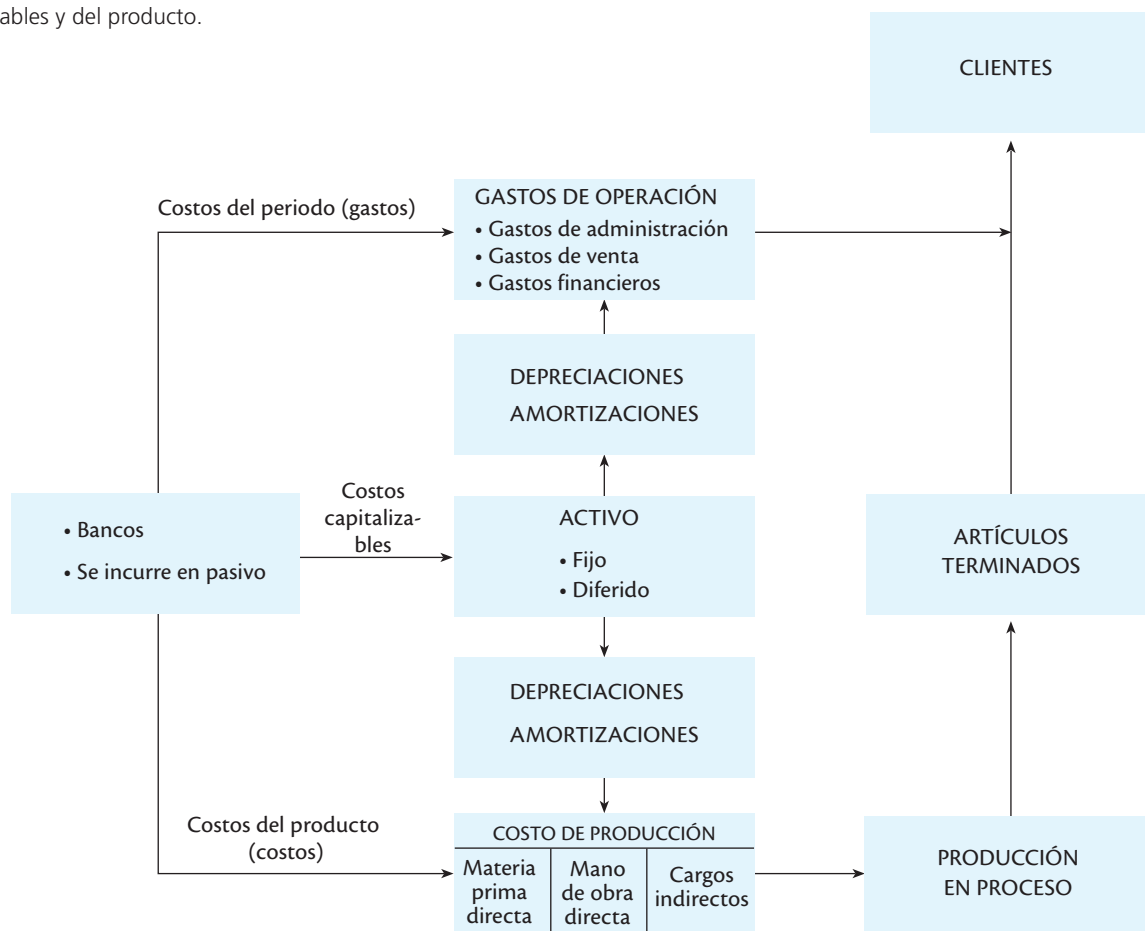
ables y del producto.

CLIENTES

Costos del periodo (gastos)

GASTOS DE OPERACIÓN
• Gastos de administración
• Gastos de venta
• Gastos financieros

DEPRECIACIONES
AMORTIZACIONES

• Bancos
• Se incurre en pasivo

Costos capitalizables

ACTIVO
• Fijo
• Diferido

ARTÍCULOS TERMINADOS

DEPRECIACIONES
AMORTIZACIONES

Costos del producto (costos)

COSTO DE PRODUCCIÓN

| Materia prima directa | Mano de obra directa | Cargos indirectos |
|---|---|---|

PRODUCCIÓN EN PROCESO